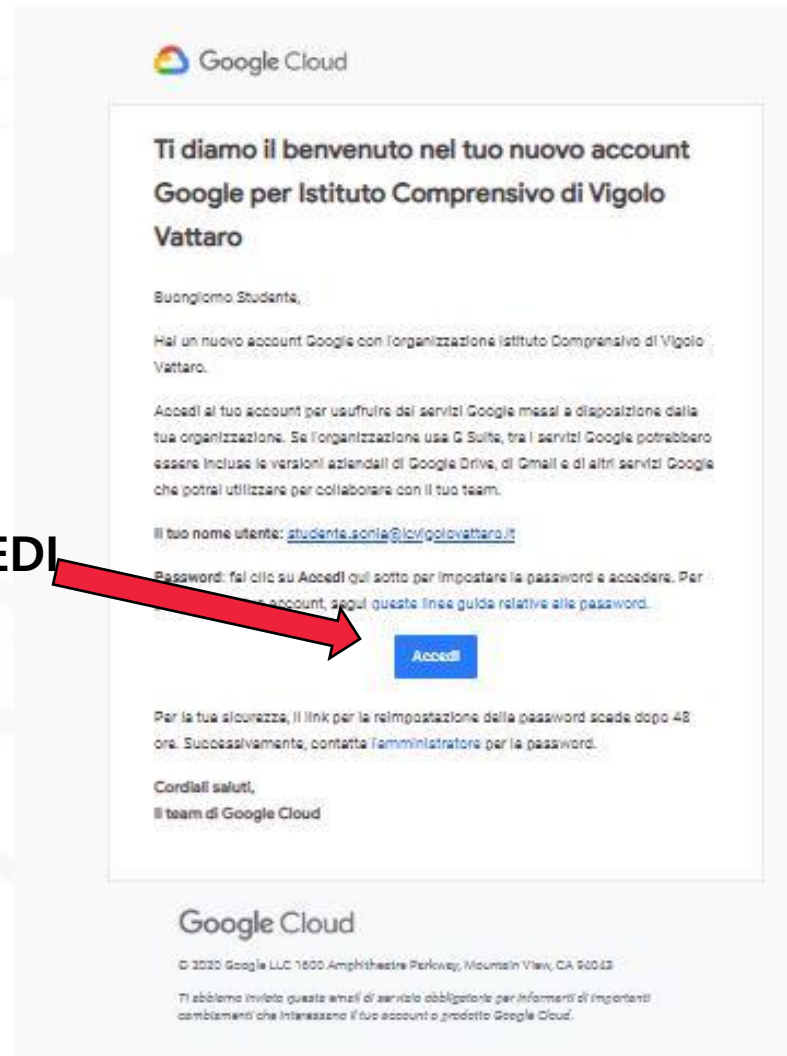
Google Cloud

Ti diamo il benvenuto nel tuo nuovo account Google per Istituto Comprensivo di Vigolo Vattaro

Buongiorno Studente,

Hai un nuovo account Google con l'organizzazione Istituto Comprensivo di Vigolo Vattaro.

Accedi al tuo account per usufruire dei servizi Google messi a disposizione dalla tua organizzazione. Se l'organizzazione usa G Suite, tra i servizi Google potrebbero essere incluse le versioni aziendali di Google Drive, di Gmail e di altri servizi Google che potrai utilizzare per collaborare con il tuo team.

Il tuo nome utente: studente.sonia@icvigolovattaro.it

EDI

Password: fai clic su Accedi qui sotto per impostare la password e accedere. Per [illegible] account, segui queste linee guida relative alle password.

Accedi

Per la tua sicurezza, il link per la reimpostazione della password scade dopo 48 ore. Successivamente, contatta l'amministratore per la password.

Cordiali saluti,
Il team di Google Cloud

Google Cloud

© 2020 Google LLC 1600 Amphitheatre Parkway, Mountain View, CA 94043

Ti abbiamo inviato questa email di servizio obbligatoria per informarti di importanti cambiamenti che interessano il tuo account o prodotto Google Cloud.